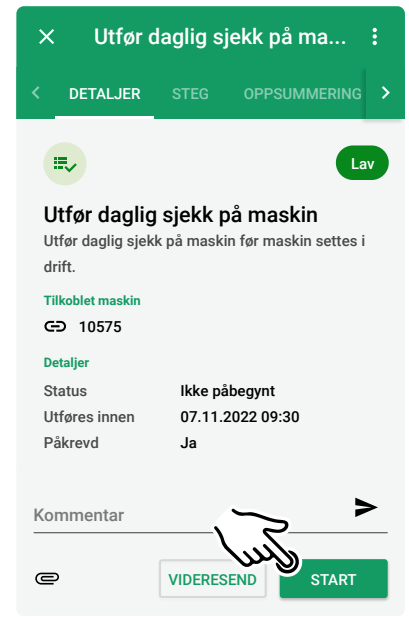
Utfør daglig sjekk på mas...

DETALJER STEG OPPSUMMERING

Lav

Utfør daglig sjekk på maskin
Utfør daglig sjekk på maskin før maskin settes i drift.

Tilkoblet maskin
10575

Detaljer

| Status | Ikke påbegynt |
|---|---|
| Utføres innen | 07.11.2022 09:30 |
| Påkrevd | Ja |

Kommentar

VIDERESEND START